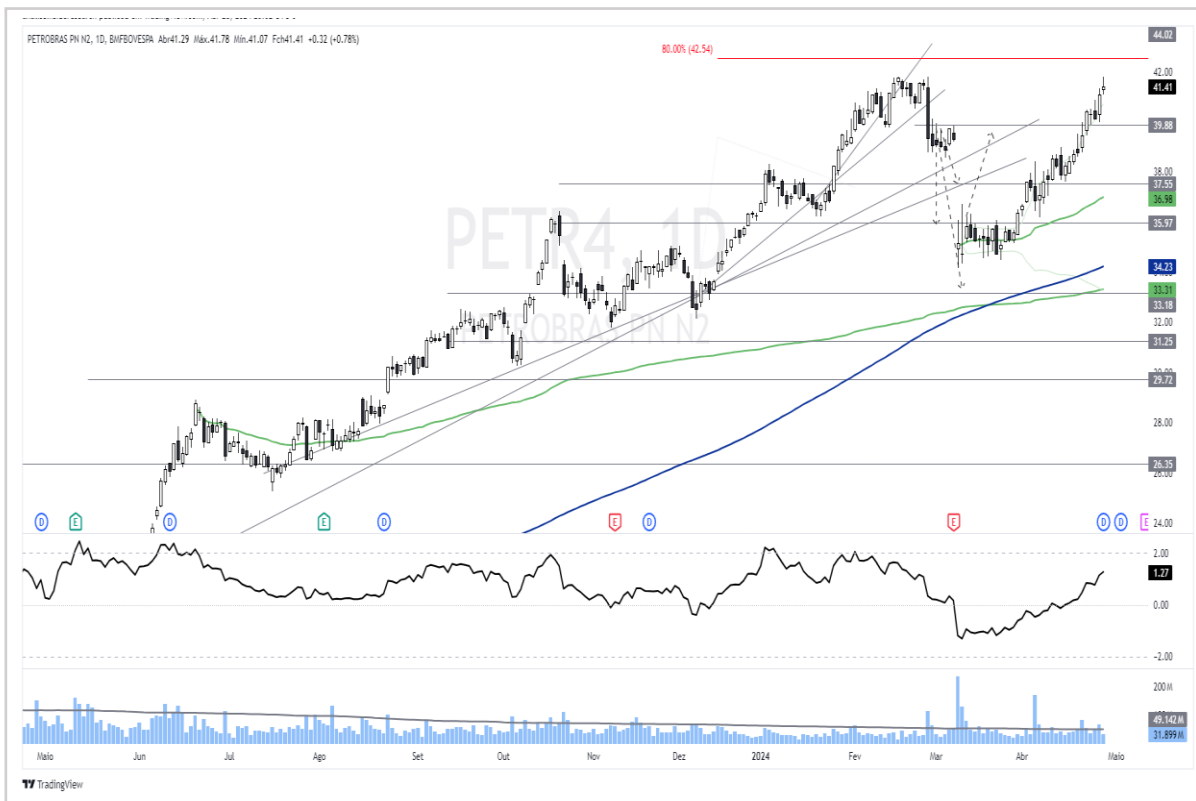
PETROBRAS PN N2, 1D, BMFBOVESPA Abr41.29 Máx.41.78 Mín.41.07 Fch41.41 +0.32 (+0.78%)

80.00% (42.54)

PETR4, 1D
PETROBRAS PN N2

44.02
42.00
41.41
39.88
38.00
37.55
36.98
35.97
34.23
33.31
33.18
32.00
31.25
29.72
28.00
26.35
24.00

D E D E D E D E D D E

2.00
1.27
0.00
-2.00

200M
49.142M
31.899M

Maio Jun Jul Ago Set Out Nov Dez 2024 Fev Mar Abr Maio

TradingView